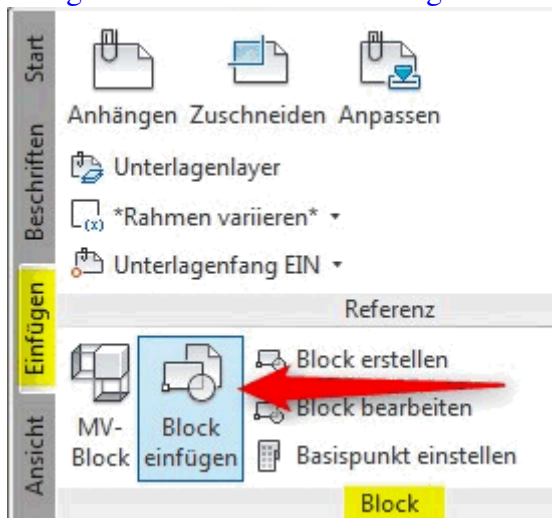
Start
Beschriften
Einfügen
Ansicht

Anhängen
Zuschneiden
Anpassen
Unterlagenlayer
*Rahmen variieren*
Unterlagenfang EIN
Referenz

MV-Block
Block einfügen
Block erstellen
Block bearbeiten
Basispunkt einstellen
Block